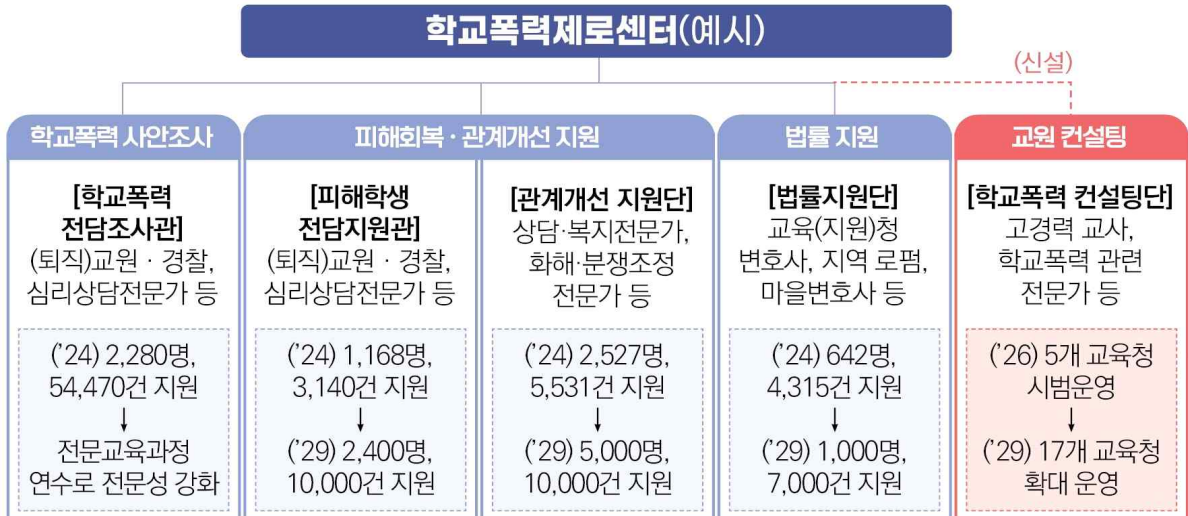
학교폭력제로센터(예시)

(신설)

학교폭력 사안조사

[학교폭력 전담조사관]
(퇴직)교원 · 경찰, 심리상담전문가 등

('24) 2,280명, 54,470건 지원
↓
전문교육과정 연수로 전문성 강화

피해회복 · 관계개선 지원

[피해학생 전담지원관]
(퇴직)교원 · 경찰, 심리상담전문가 등

('24) 1,168명, 3,140건 지원
↓
('29) 2,400명, 10,000건 지원

[관계개선 지원단]
상담·복지전문가, 화해·분쟁조정 전문가 등

('24) 2,527명, 5,531건 지원
↓
('29) 5,000명, 10,000건 지원

법률 지원

[법률지원단]
교육(지원)청 변호사, 지역 로펌, 마을변호사 등

('24) 642명, 4,315건 지원
↓
('29) 1,000명, 7,000건 지원

교원 컨설팅

[학교폭력 컨설팅단]
고경력 교사, 학교폭력 관련 전문가 등

('26) 5개 교육청 시범운영
↓
('29) 17개 교육청 확대 운영